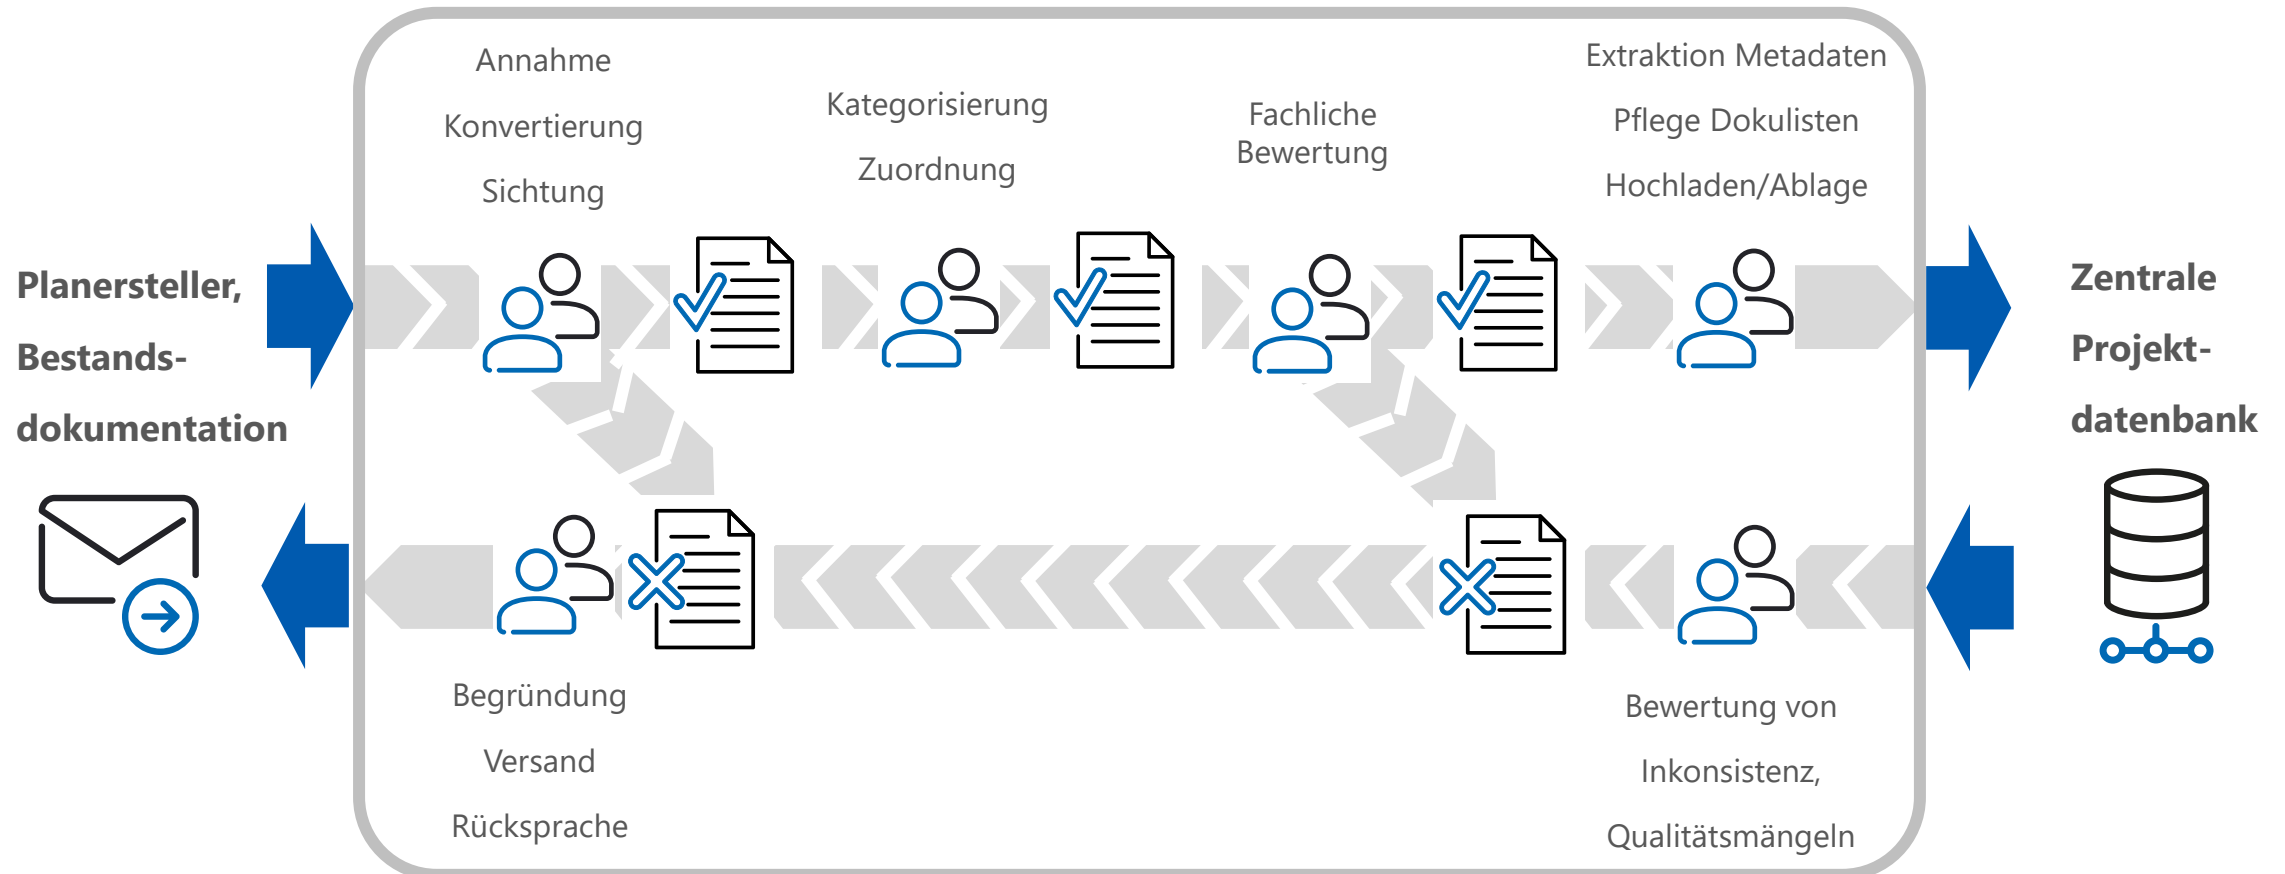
Planersteller, Bestandsdokumentation

Annahme

Konvertierung

Sichtung

Kategorisierung

Zuordnung

Fachliche Bewertung

Extraktion Metadaten

Pflege Dokulisten

Hochladen/Ablage

Zentrale Projektdatenbank

Begründung

Versand

Rücksprache

Bewertung von Inkonsistenz, Qualitätsmängeln